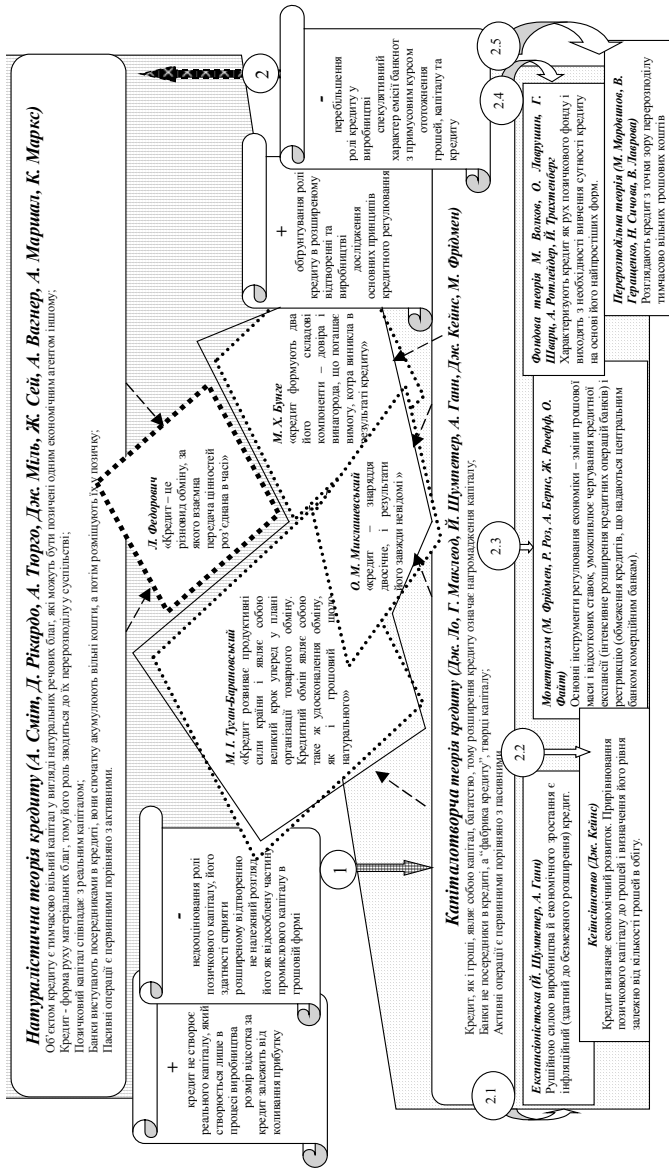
Натуралістична теорія кредиту (А. Сміт, Д. Рікардо, А. Тюрго, Дж. Мілль, Ж. Сей, А. Вагнер, А. Маршал, К. Маркс)

Об'єктом кредиту є тимчасово вільний капітал у вигляді натуральних речових благ, які можуть бути позичені одним економічним агентом іншому;
Кредит - форма руху матеріальних благ, тому його роль зводиться до їх перерозподілу у суспільстві;
Позичковий капітал співпадає з реальним капіталом;
Банки виступають посередниками в кредиті, вони спочатку акумулюють вільні кошти, а потім розміщують їх у позичку;
Пасивні операції є первинними порівняно з активними.

+
кредит не створює реального капіталу, який створюється лише в процесі виробництва
розмір відсотка за кредит залежить від коливання прибутку

-
недооцінювання ролі позичкового капіталу, його здатності сприяти розширеному відтворенню
не належний розгляд його як відособленої частини промислового капіталу в грошовій формі

1

М. І. Туган-Барановський
«Кредит розвиває продуктивні сили країни і являє собою великий крок уперед у плані організації товарного обміну. Кредитний обмін являє собою таке ж удосконалення обміну, як і грошовий щодо натурального»

Д. Федорович
«Кредит – це різновид обміну, за якого взаємна передача цінностей роз'єднана в часі»

М. Х. Бунге
«кредит формують два його складові компоненти – довіра і винагорода, що погашає вимогу, котра виникла в результаті кредиту»

О. М. Мигулінський
«кредит – знаряддя двоєчне, і результати його завжди невідомі»

2

+
обґрунтування ролі кредиту в розширеному відтворенні та виробництві
дослідження основних принципів кредитного регулювання

-
перебільшення ролі кредиту у виробництві
спекулятивний характер емісії банкнот з примусовим курсом
ототожнення грошей, капіталу та кредиту

Капіталотворча теорія кредиту (Дж. Ло, Г. Маклеод, Й. Шумпетер, А. Ган, Дж. Кейнс, М. Фрідмен)

Кредит, як і гроші, являє собою капітал, багатство, тому розширення кредиту означає нагромадження капіталу;
Банки не посередники в кредиті, а "фабрика кредиту", творці капіталу;
Активні операції є первинними порівняно з пасивними.

2.1

Експансіоністська (Й. Шумпетер, А. Ган)
Рушійною силою виробництва й економічного зростання є інфляційний (здатний до безмежного розширення) кредит.

Кейнсіанство (Дж. Кейнс)
Кредит визначає економічний розвиток. Прирівнювання позичкового капіталу до грошей і визначення його рівня залежно від кількості грошей в обігу.

2.2

2.3

Монетаризм (М. Фрідмен, Р. Рол, А. Бернс, Ж. Рюефф, О. Фойт)
Основні інструменти регулювання економіки – зміни грошової маси і відсоткових ставок, умовливлює чергування кредитної експансії (інтенсивне розширення кредитних операцій банків) і рестрикцію (обмеження кредитів, що надаються центральним банком комерційним банкам).

2.4

2.5

Фондова теорія М. Волков, О. Лаврушин, Г. Шварц, А. Ротлейдер, Й. Трахтенберг
Характеризують кредит як рух позичкового фонду і виходять з необхідності вивчення сутності кредиту на основі його найпростіших форм.

Перерозподільна теорія (М. Мордвинов, В. Геращенко, Н. Сичова, В. Лаврова)
Розглядають кредит з точки зору перерозподілу тимчасово вільних грошових коштів